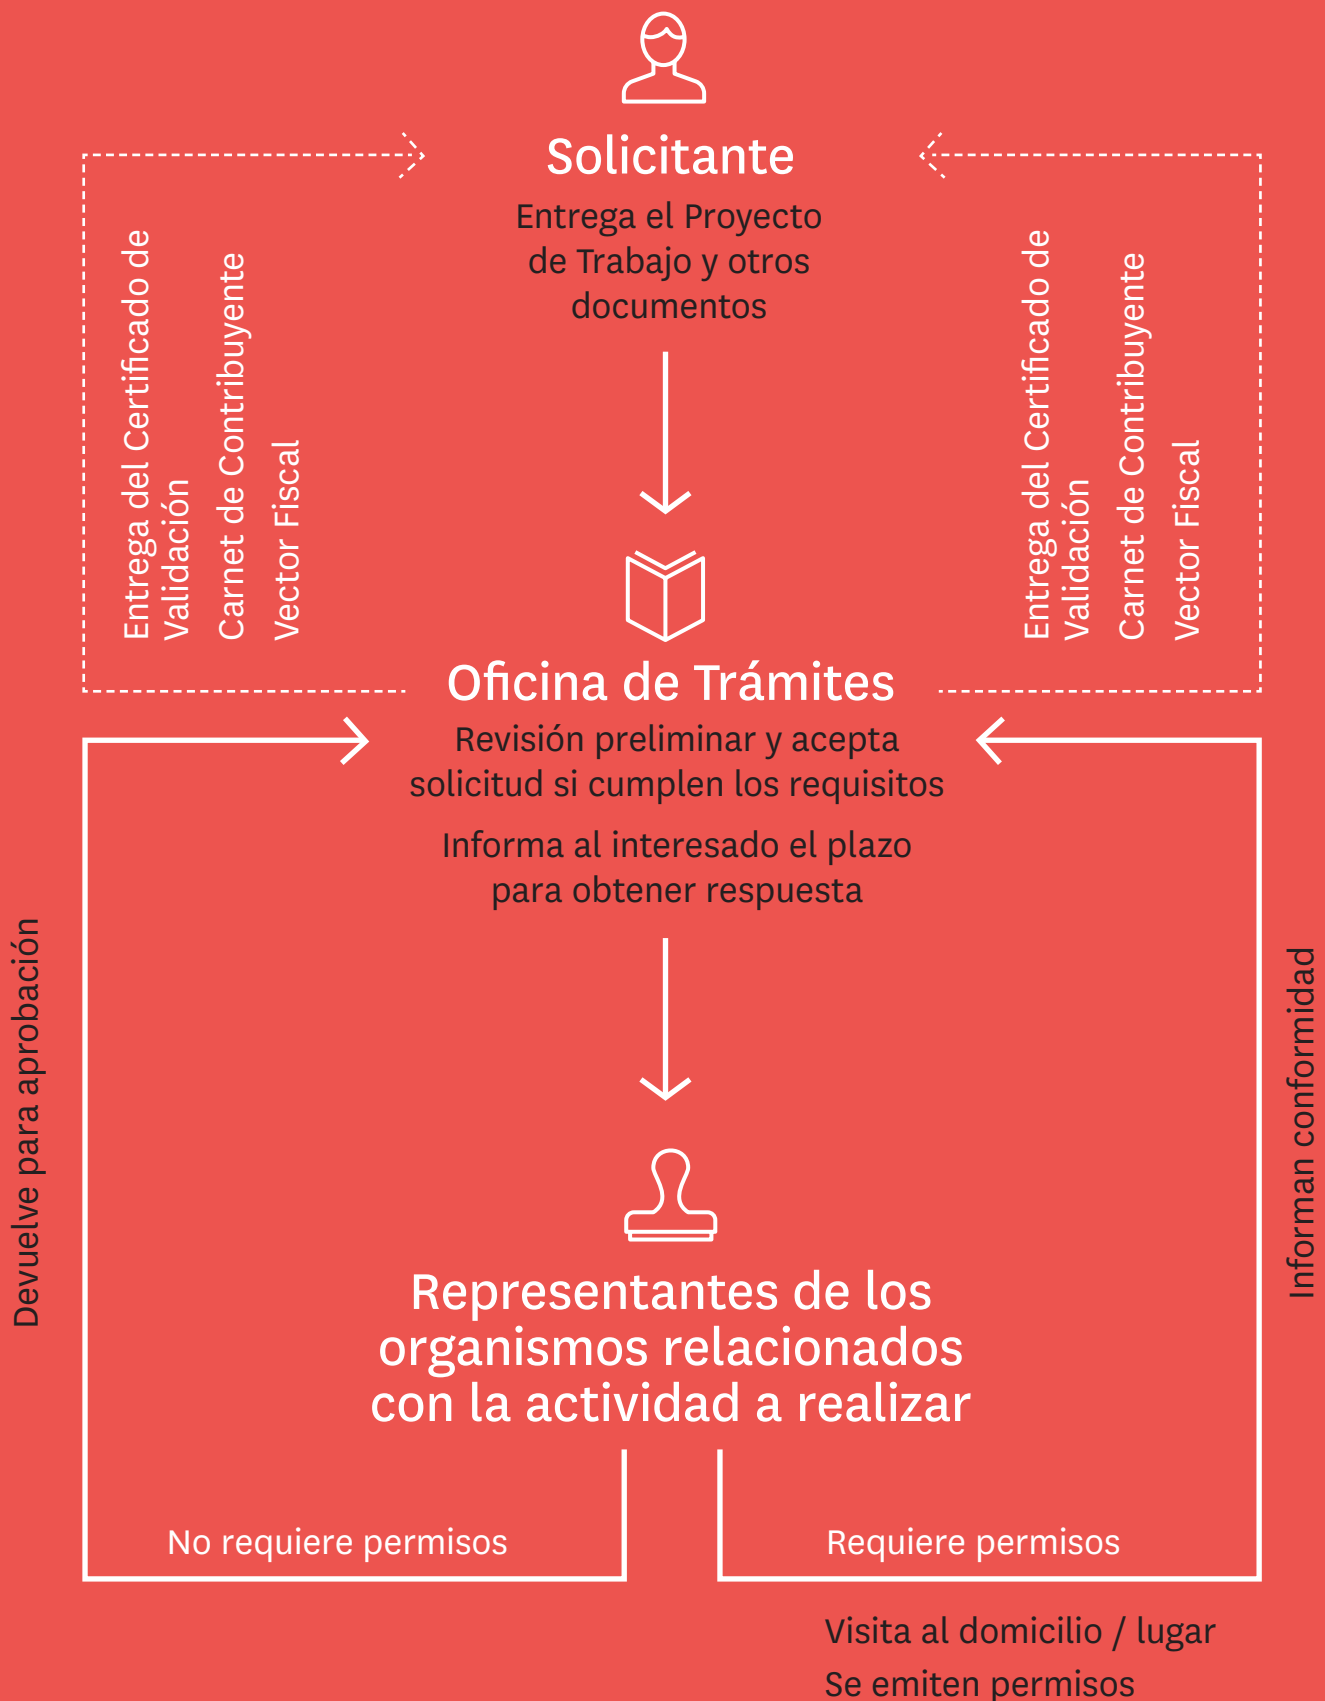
Solicitante

Entrega el Proyecto de Trabajo y otros documentos

Entrega del Certificado de Validación

Carnet de Contribuyente

Vector Fiscal

Entrega del Certificado de Validación

Carnet de Contribuyente

Vector Fiscal

Oficina de Trámites

Revisión preliminar y acepta solicitud si cumplen los requisitos

Informa al interesado el plazo para obtener respuesta

Devuelve para aprobación

Informan conformidad

Representantes de los organismos relacionados con la actividad a realizar

No requiere permisos

Requiere permisos

Visita al domicilio / lugar

Se emiten permisos